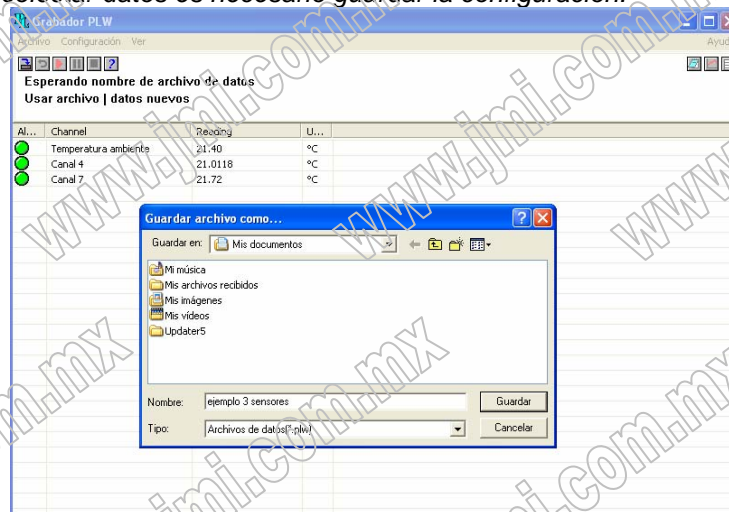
solicitar datos es necesario guardar la configuración.

Grabador PLW

Archivo Configuración Ver Ayud

Esperando nombre de archivo de datos
Usar archivo | datos nuevos

| Al... | Channel | Reading | U... |
|---|---|---|---|
| | Temperatura ambiente | 21.40 | °C |
| | Canal 4 | 21.0118 | °C |
| | Canal 7 | 21.72 | °C |

Guardar archivo como...

Guardar en: Mis documentos

Mi música
Mis archivos recibidos
Mis imágenes
Mis vídeos
Updater5

Nombre: ejemplo 3 sensores
Guardar

Tipo: Archivos de datos(*.plw)
Cancelar

www.jmi.com.mx